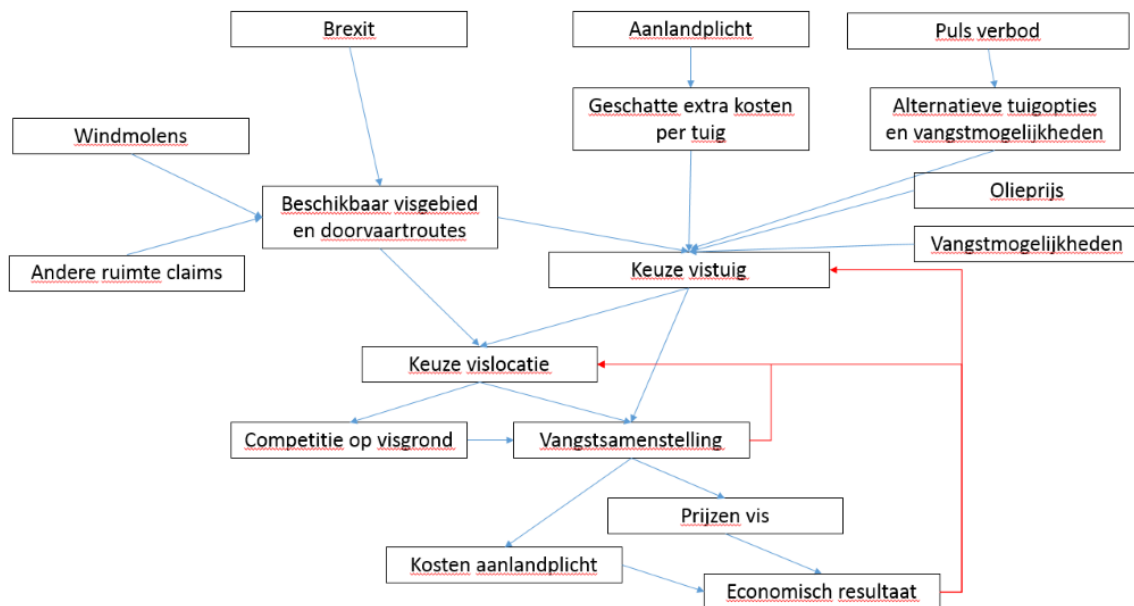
Brexit

Aanlandplicht

Puls verbod

Windmolens

Geschatte extra kosten per tuig

Alternatieve tuigopties en vangstmogelijkheden

Beschikbaar visgebied en doorvaartroutes

Olieprijs

Andere ruimte claims

Vangstmogelijkheden

Keuze vistuig

Keuze vislocatie

Competitie op visgrond

Vangstsamenstelling

Prijzen vis

Kosten aanlandplicht

Economisch resultaat